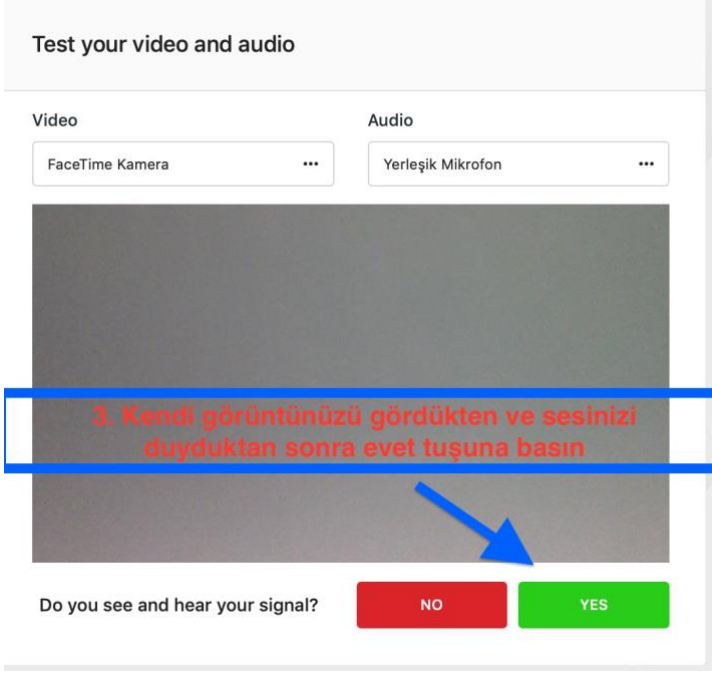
Test your video and audio

Video

FaceTime Kamera ···

Audio

Yerleşik Mikrofon ···

3. Kendi görüntünüzü gördükten ve sesinizi duyduktan sonra evet tuşuna basın

Do you see and hear your signal?

NO

YES